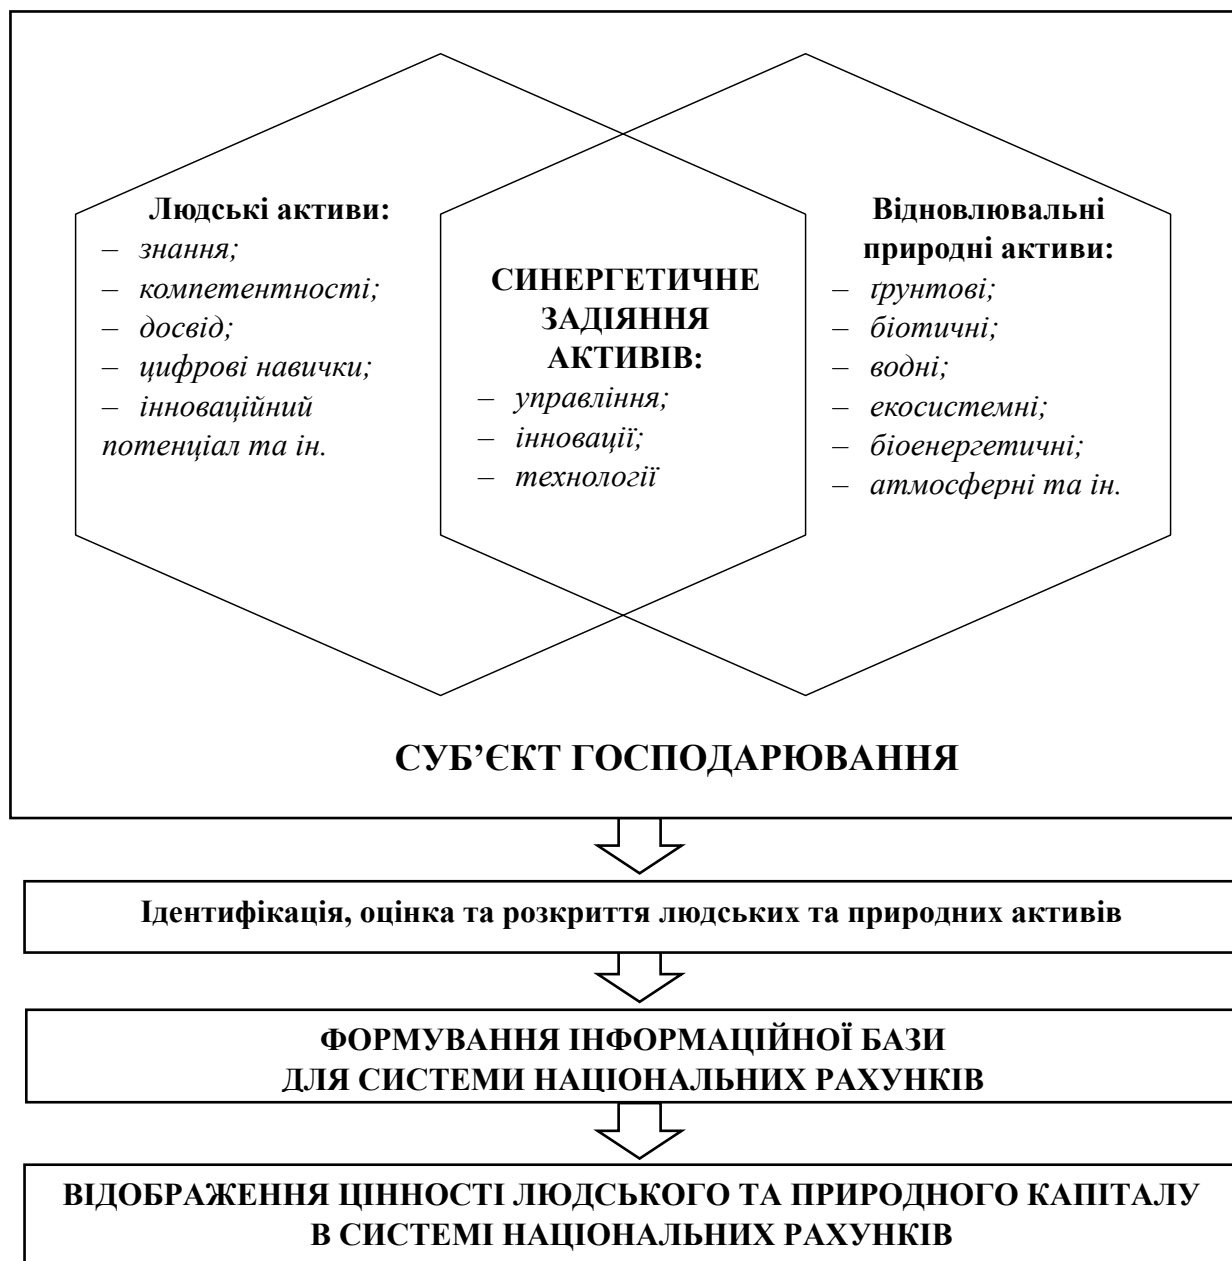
Людські активи:
– знання;
– компетентності;
– досвід;
– цифрові навички;
– інноваційний потенціал та ін.

СИНЕРГЕТИЧНЕ ЗАДІЯННЯ АКТИВІВ:
– управління;
– інновації;
– технології

Відновлювальні природні активи:
– ґрунтові;
– біотичні;
– водні;
– екосистемні;
– біоенергетичні;
– атмосферні та ін.

СУБ'ЄКТ ГОСПОДАРЮВАННЯ

Ідентифікація, оцінка та розкриття людських та природних активів

ФОРМУВАННЯ ІНФОРМАЦІЙНОЇ БАЗИ ДЛЯ СИСТЕМИ НАЦІОНАЛЬНИХ РАХУНКІВ

ВІДОБРАЖЕННЯ ЦІННОСТІ ЛЮДСЬКОГО ТА ПРИРОДНОГО КАПІТАЛУ В СИСТЕМІ НАЦІОНАЛЬНИХ РАХУНКІВ